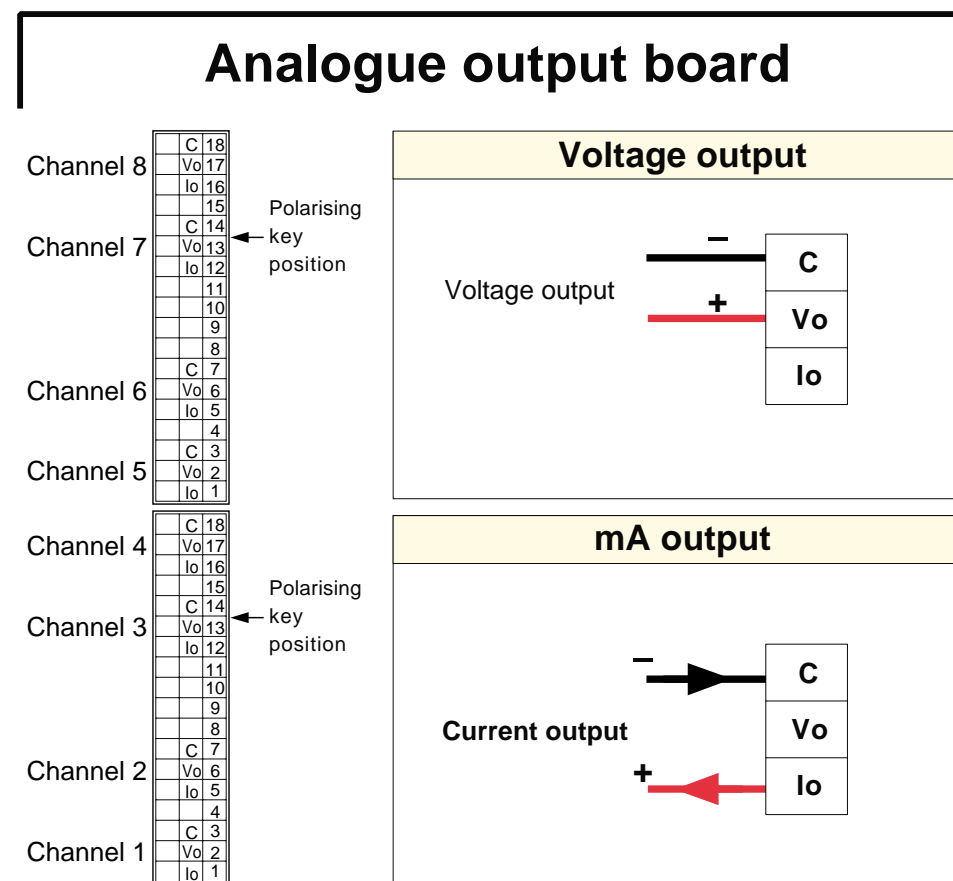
Analogue output board

Channel 8
Channel 7
Channel 6
Channel 5

| | | |
|---|---|---|
| | C | 18 |
| | Vo | 17 |
| | Io | 16 |
| | | 15 |
| | C | 14 |
| | Vo | 13 |
| | Io | 12 |
| | | 11 |
| | | 10 |
| | | 9 |
| | | 8 |
| | C | 7 |
| | Vo | 6 |
| | Io | 5 |
| | | 4 |
| | C | 3 |
| | Vo | 2 |
| | Io | 1 |

Polarising key position

Channel 4
Channel 3
Channel 2
Channel 1

| | | |
|---|---|---|
| | C | 18 |
| | Vo | 17 |
| | Io | 16 |
| | | 15 |
| | C | 14 |
| | Vo | 13 |
| | Io | 12 |
| | | 11 |
| | | 10 |
| | | 9 |
| | | 8 |
| | C | 7 |
| | Vo | 6 |
| | Io | 5 |
| | | 4 |
| | C | 3 |
| | Vo | 2 |
| | Io | 1 |

Polarising key position

Voltage output

Voltage output
–
+
C
Vo
Io

mA output

Current output
–
+
C
Vo
Io